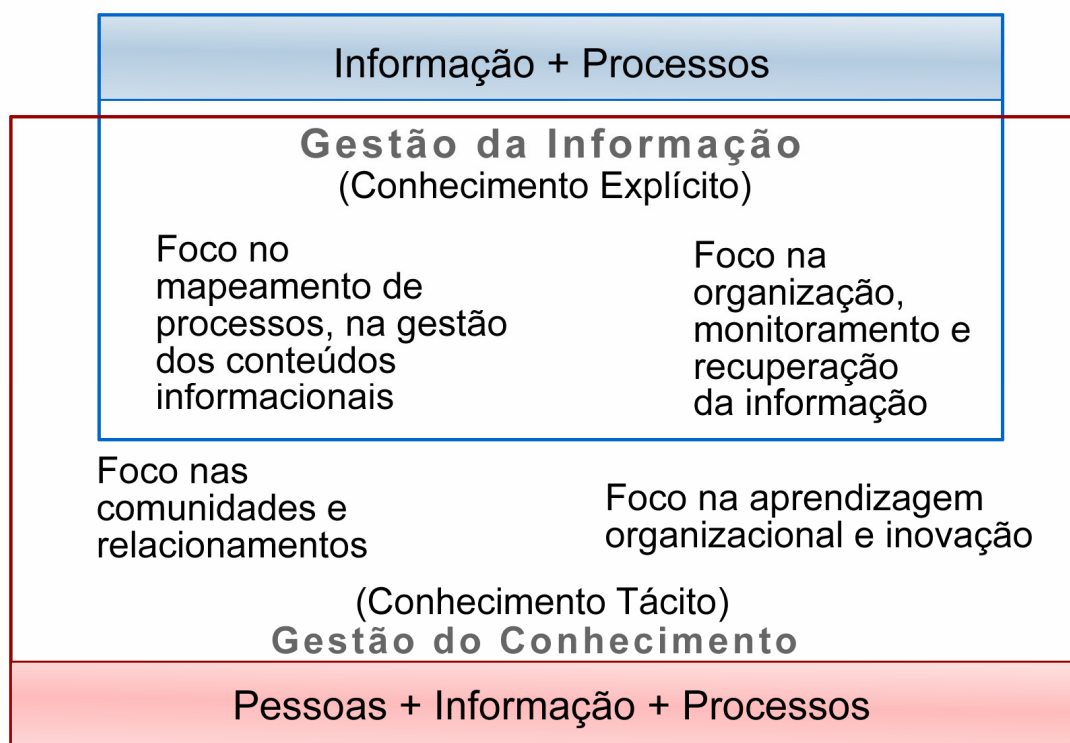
Informação + Processos

Gestão da Informação
(Conhecimento Explícito)

Foco no mapeamento de processos, na gestão dos conteúdos informacionais

Foco na organização, monitoramento e recuperação da informação

Foco nas comunidades e relacionamentos

Foco na aprendizagem organizacional e inovação

(Conhecimento Tácito)
Gestão do Conhecimento

Pessoas + Informação + Processos